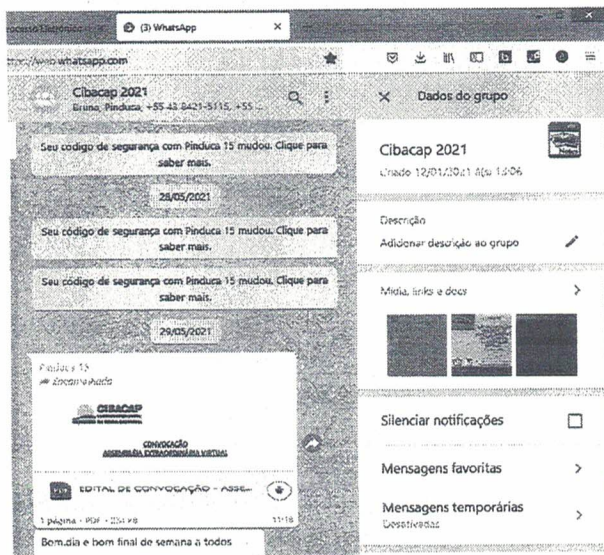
(3) WhatsApp
https://web.whatsapp.com

Cibacap 2021
Bruno, Pinduca, +55 43 8421-5115, +55 ...

Seu código de segurança com Pinduca 15 mudou. Clique para saber mais.

28/05/2021

Seu código de segurança com Pinduca 15 mudou. Clique para saber mais.

Seu código de segurança com Pinduca 15 mudou. Clique para saber mais.

29/05/2021

Pinduca 15
Encaminhada

CIBACAP

CONVOCAÇÃO
ASSEMBLEIA EXTRAORDINÁRIA VIRTUAL

EDITAL DE CONVOCAÇÃO - ASSE...

1 página · PDF · 251 kB
11:16

Bom dia e bom final de semana a todos

Dados do grupo

Cibacap 2021
Criado 12/01/2021 às 13:06

Descrição
Adicionar descrição ao grupo

Mídia, links e docs

Silenciar notificações

Mensagens favoritas

Mensagens temporárias
Desativadas